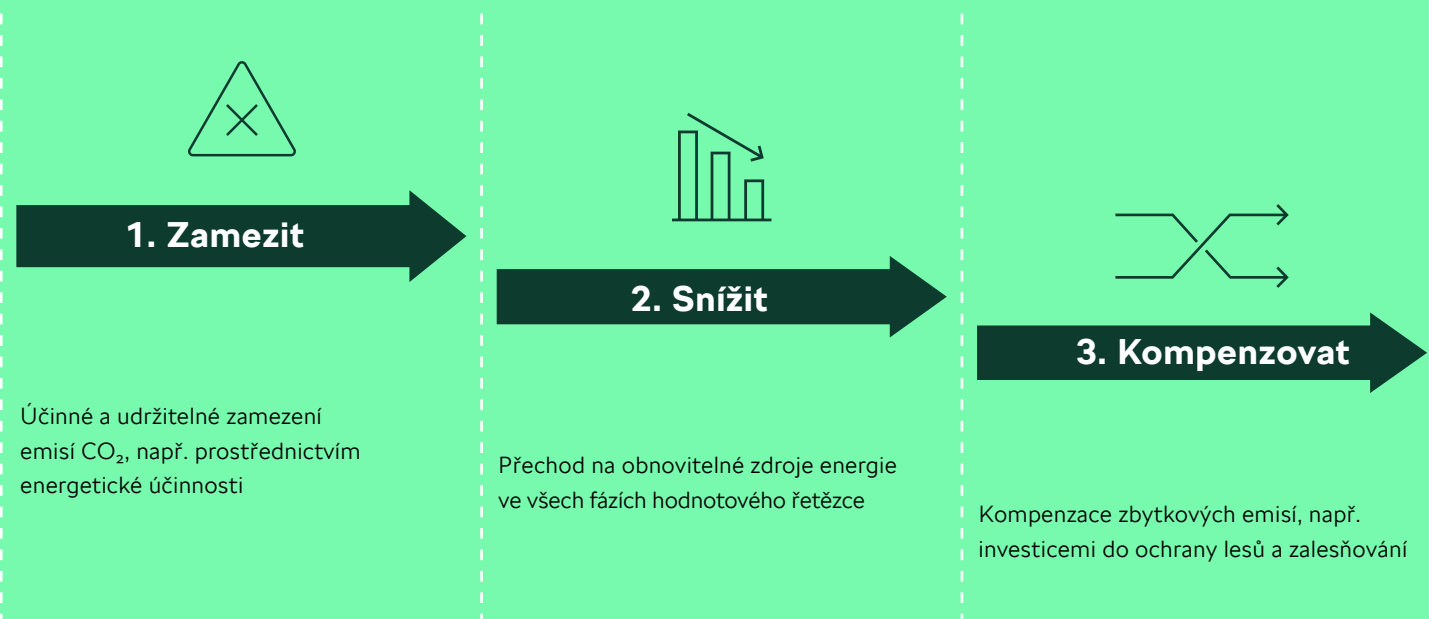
1. Zamezit

Účinné a udržitelné zamezení emisí $CO_2$, např. prostřednictvím energetické účinnosti

2. Snížit

Přechod na obnovitelné zdroje energie ve všech fázích hodnotového řetězce

3. Kompenzovat

Kompenzace zbytkových emisí, např. investicemi do ochrany lesů a zalesňování